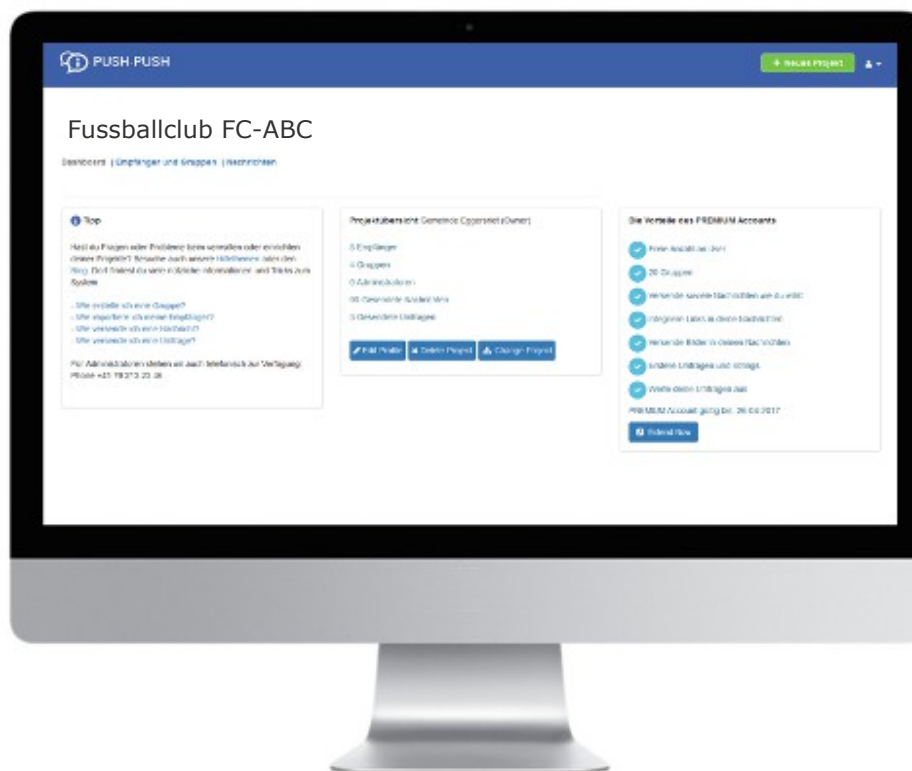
PUSH PUSH

+ Neues Projekt

Fussballclub FC-ABC

Dashboard | Empfänger und Gruppen | Nachrichten

Tipp

Hast du Fragen oder Probleme beim erstellen oder einrichten deines Projekts? Besuche auch unsere Hilfethemen oder den Blog. Dort findest du viele nützliche Informationen und Tricks zum System.

- Wie erstelle ich eine Gruppe?
- Wie importiere ich meine Empfänger?
- Wie versende ich eine Nachricht?
- Wie versende ich eine Umfrage?

Für Administratoren stehen wir auch telefonisch zur Verfügung: Phone +41 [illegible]

Projektübersicht Gemeinde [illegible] (Owner)

5 Empfänger
4 Gruppen
0 Administratoren
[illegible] Gesendete Nachrichten
5 Gesendete Umfragen

Edit Profile | Delete Project | Change Project

Die Vorteile des PREMIUM Accounts

Freie Anzahl an SMS
20 Gruppen
Versende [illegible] Nachrichten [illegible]
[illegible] in deine Nachrichten
Versende Bilder in deinen Nachrichten
Erstelle Umfragen und Voting
Werte deine Umfragen aus

PREMIUM Account gültig bis: 26.03.2017

Extend Now